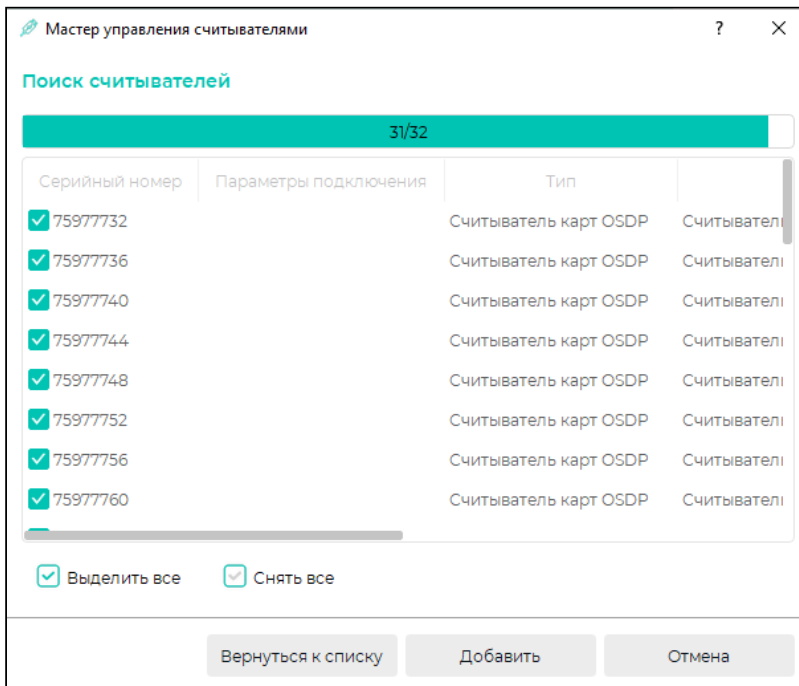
Мастер управления считывателями ? ✕

Поиск считывателей

31/32

| Серийный номер | Параметры подключения | Тип | |
|---|---|---|---|
| 75977732 | | Считыватель карт OSDP | Считывател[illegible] |
| 75977736 | | Считыватель карт OSDP | Считывател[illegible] |
| 75977740 | | Считыватель карт OSDP | Считывател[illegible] |
| 75977744 | | Считыватель карт OSDP | Считывател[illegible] |
| 75977748 | | Считыватель карт OSDP | Считывател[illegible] |
| 75977752 | | Считыватель карт OSDP | Считывател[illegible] |
| 75977756 | | Считыватель карт OSDP | Считывател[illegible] |
| 75977760 | | Считыватель карт OSDP | Считывател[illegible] |

Выделить все Снять все

Вернуться к списку Добавить Отмена